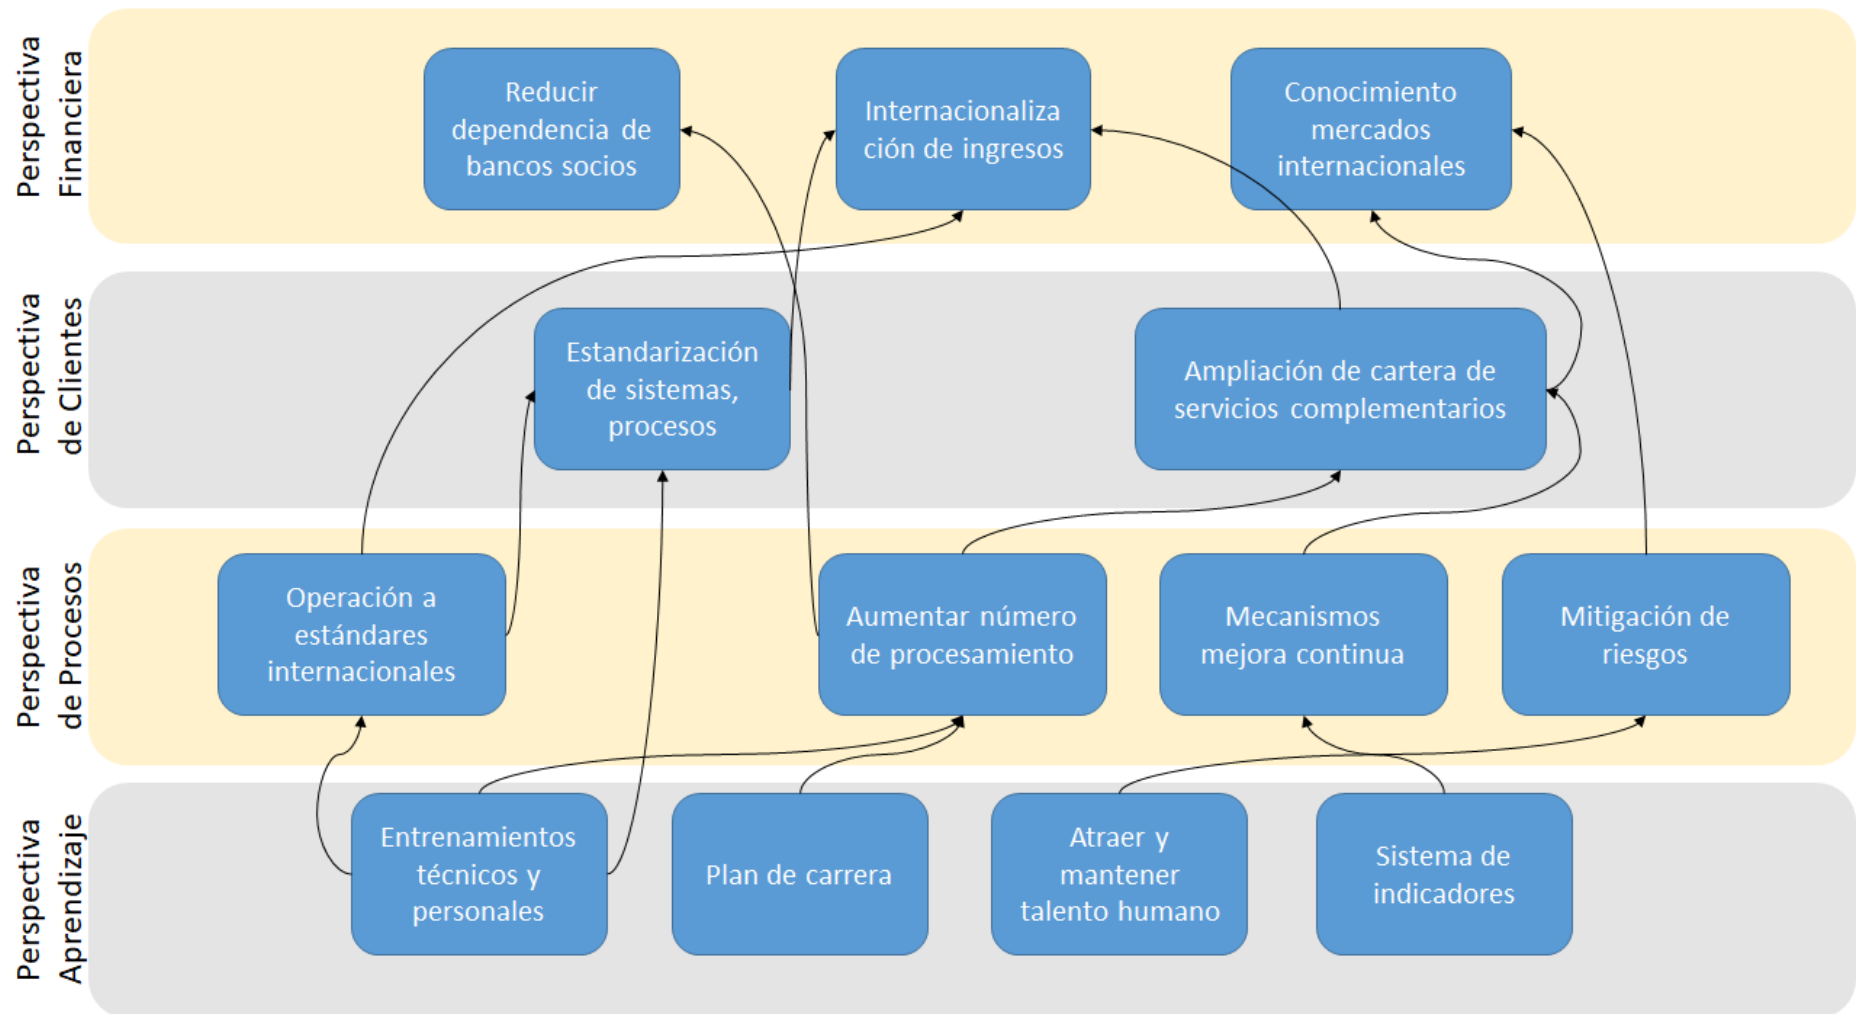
Perspectiva Financiera

Reducir dependencia de bancos socios

Internacionalización de ingresos

Conocimiento mercados internacionales

Perspectiva de Clientes

Estandarización de sistemas, procesos

Ampliación de cartera de servicios complementarios

Perspectiva de Procesos

Operación a estándares internacionales

Aumentar número de procesamiento

Mecanismos mejora continua

Mitigación de riesgos

Perspectiva Aprendizaje

Entrenamientos técnicos y personales

Plan de carrera

Atraer y mantener talento humano

Sistema de indicadores